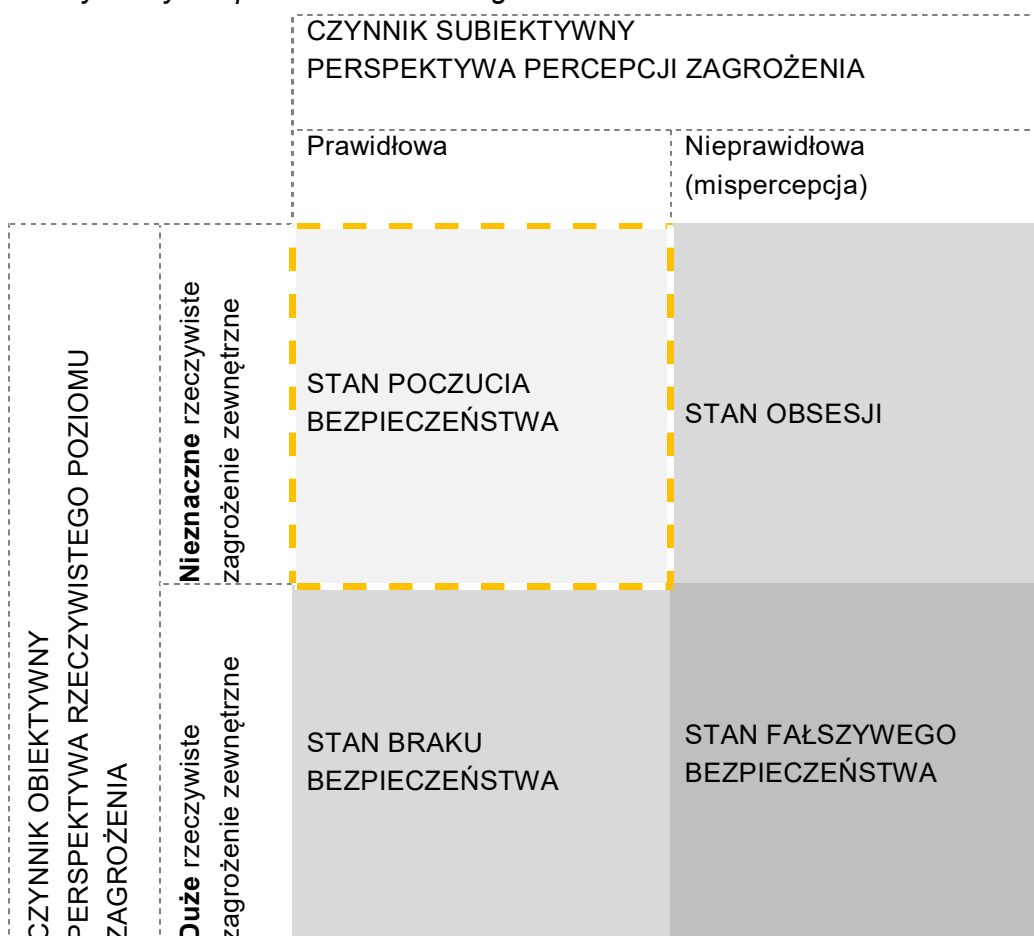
CZYNNIK SUBIEKTYWNY
PERSPEKTYWA PERCEPCJI ZAGROŻENIA

| | | Prawidłowa | Nieprawidłowa (mispercepcja) |
|---|---|---|---|
| CZYNNIK OBIEKTYWNY PERSPEKTYWA RZECZYWISTEGO POZIOMU ZAGROŻENIA | **Nieznaczne** rzeczywiste zagrożenie zewnętrzne | STAN POCZUCIA BEZPIECZEŃSTWA | STAN OBSESJI |
| | **Duże** rzeczywiste zagrożenie zewnętrzne | STAN BRAKU BEZPIECZEŃSTWA | STAN FAŁSZYWEGO BEZPIECZEŃSTWA |